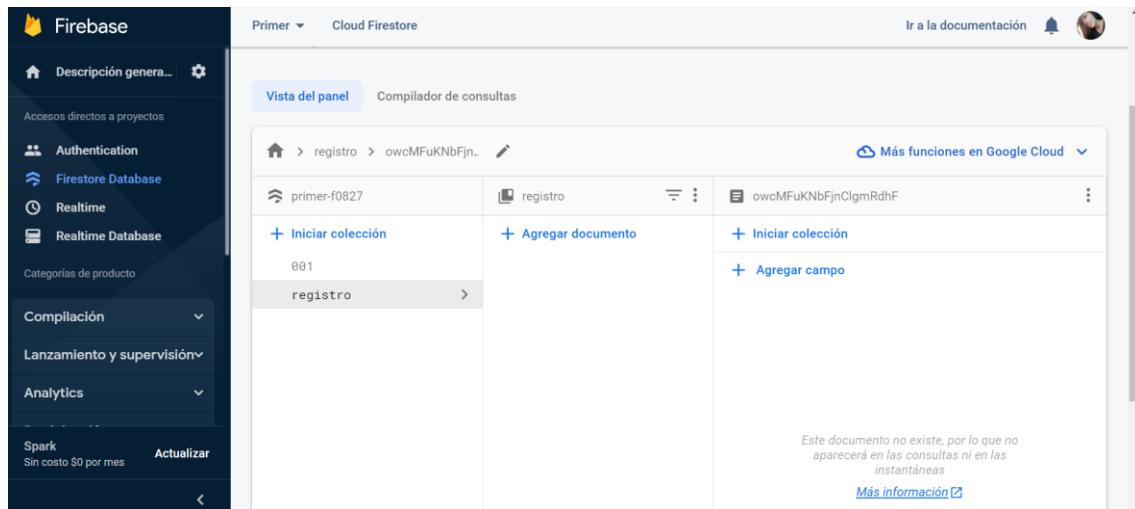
Firebase

Descripción genera...

Accesos directos a proyectos

Authentication

Firestore Database

Realtime

Realtime Database

Categorías de producto

Compilación

Lanzamiento y supervisión

Analytics

Spark
Sin costo $0 por mes

Actualizar

Primer

Cloud Firestore

Ir a la documentación

Vista del panel

Compilador de consultas

registro > owcMFuKNbFjn..

Más funciones en Google Cloud

primer-f0827

registro

owcMFuKNbFjnClgmRdhF

+ Iniciar colección

+ Agregar documento

+ Iniciar colección

001

registro

+ Agregar campo

Este documento no existe, por lo que no aparecerá en las consultas ni en las instantáneas

Más información